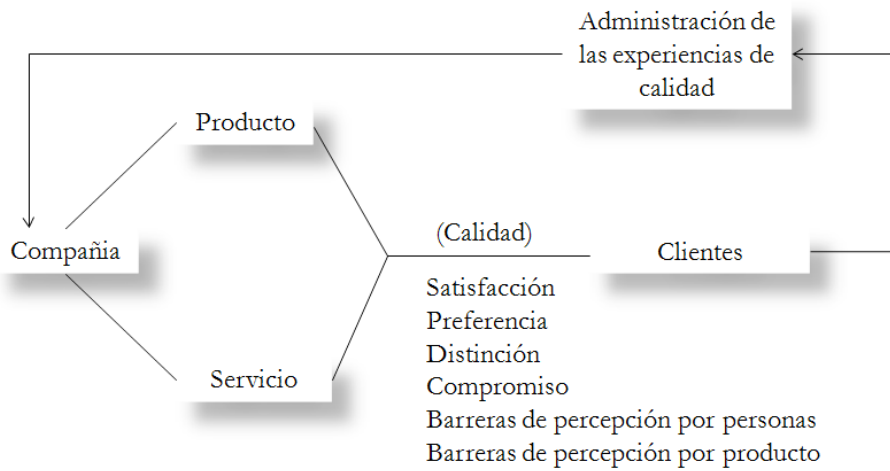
Administración de las experiencias de calidad

Producto

Compañia

Servicio

(Calidad)

Clientes

Satisfacción
Preferencia
Distinción
Compromiso
Barreras de percepción por personas
Barreras de percepción por producto